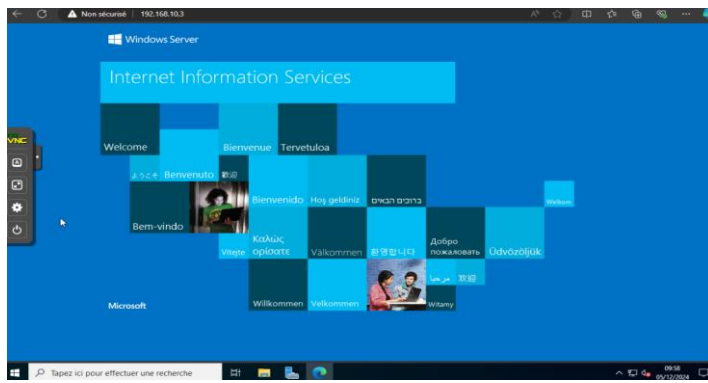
Non sécurisé | 192.168.10.3

Windows Server

Internet Information Services

Welcome
Bienvenue
Tervetuloa
ようこそ
Benvenuto
歡迎
Bem-vindo
Bienvenido
Hoş geldiniz
ברוכים הבאים
Welkom
Καλώς ορίσατε
Vítejte
Välkommen
환영합니다
Добро пожаловать
Üdvözöljük
مرحبا
欢迎
Willkommen
Velkommen
Witamy

Microsoft

VNC

Tapez ici pour effectuer une recherche

09:58
05/12/2024